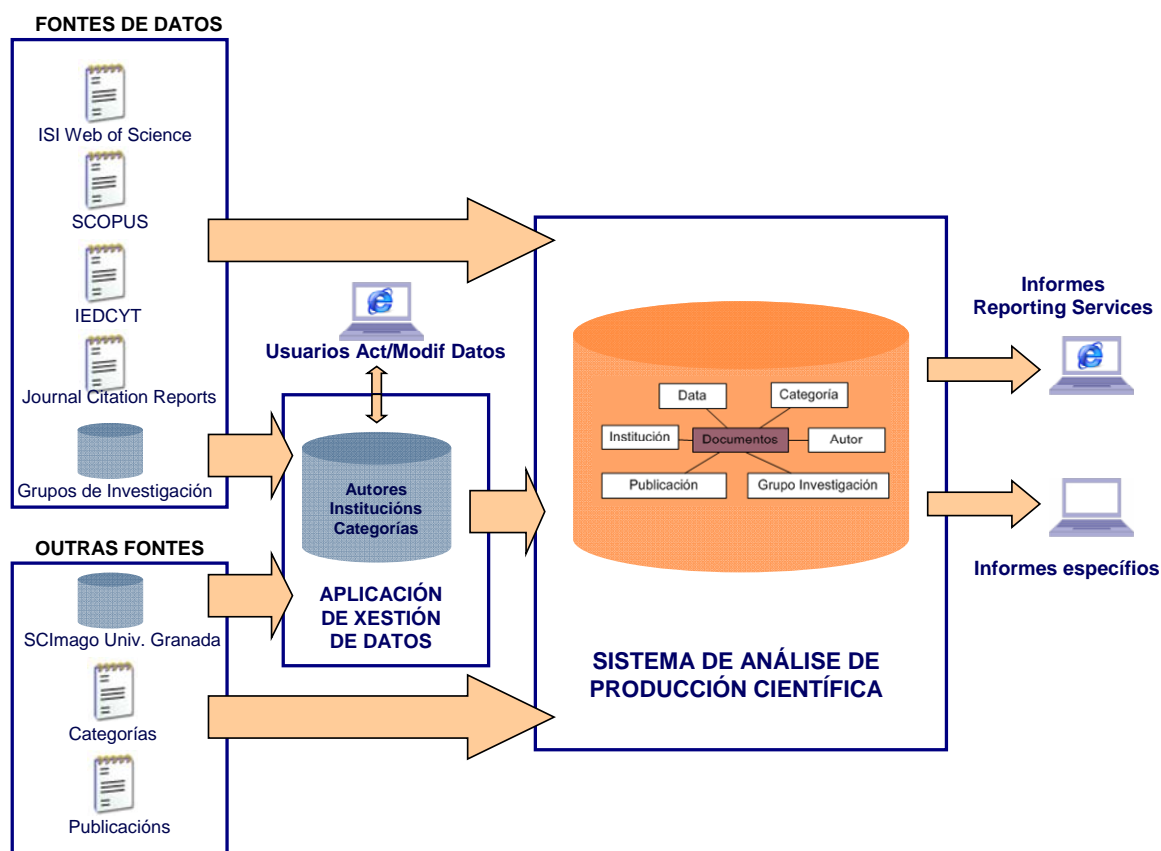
FONTES DE DATOS

ISI Web of Science

SCOPUS

IEDCYT

Journal Citation Reports

Grupos de Investigación

OUTRAS FONTES

SCImago Univ. Granada

Categorías

Publicacións

Usuarios Act/Modif Datos

Autores
Institucións
Categorías

APLICACIÓN DE XESTIÓN DE DATOS

Data

Categoría

Institución

Documentos

Autor

Publicación

Grupo Investigación

SISTEMA DE ANÁLISE DE PRODUCCIÓN CIENTÍFICA

Informes
Reporting Services

Informes específios